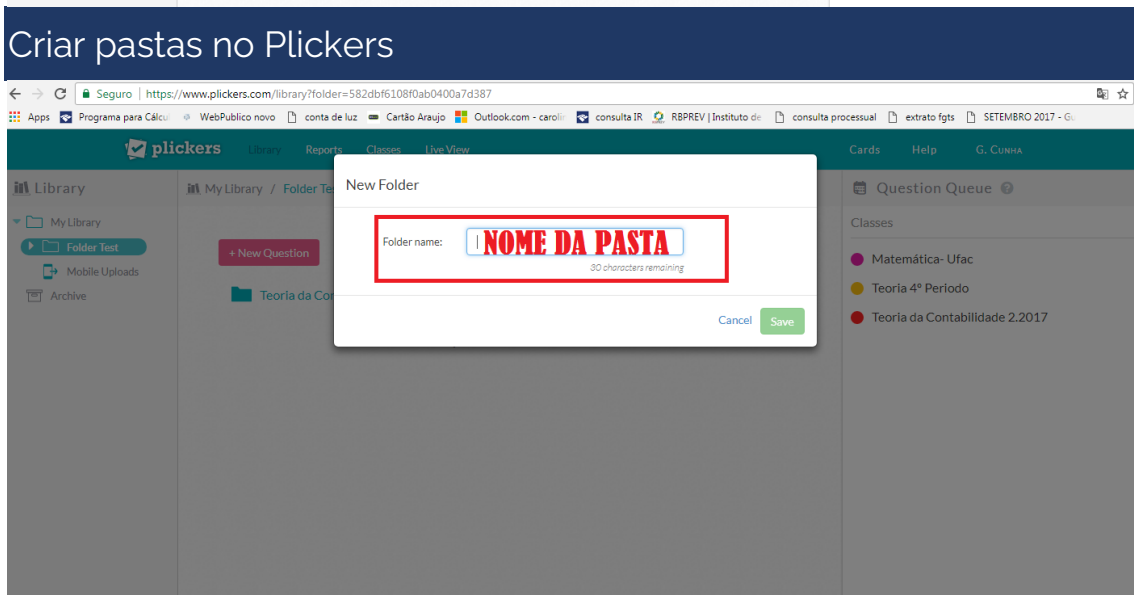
Criar pastas no Plickers

Seguro | https://www.plickers.com/library?folder=582dbf6108f0ab0400a7d387

Apps Programa para Cálcu WebPublico novo conta de luz Cartão Araujo Outlook.com - carolin consulta IR RBPREV | Instituto de consulta processual extrato fgts SETEMBRO 2017 - G

plickers Library Reports Classes Live View Cards Help G. Cunha

Library
My Library
Folder Test
Mobile Uploads
Archive

My Library / Folder Tes

+ New Question

Teoria da Co

New Folder

Folder name: NOME DA PASTA
30 characters remaining

Cancel Save

Question Queue
Classes
Matemática- Ufac
Teoria 4º Periodo
Teoria da Contabilidade 2.2017